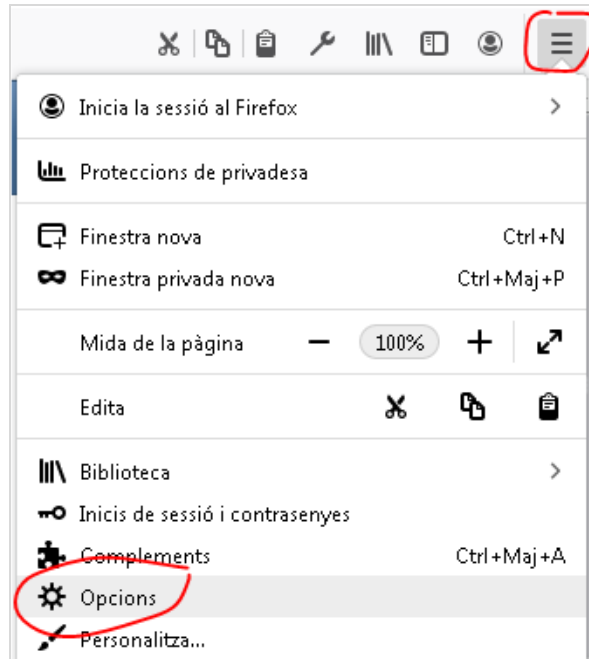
Inicia la sessió al Firefox

Proteccions de privadesa

Finestra nova Ctrl+N
Finestra privada nova Ctrl+Maj+P

Mida de la pàgina − 100% +

Edita

Biblioteca
Inicis de sessió i contrasenyes
Complements Ctrl+Maj+A
Opcions
Personalitza...